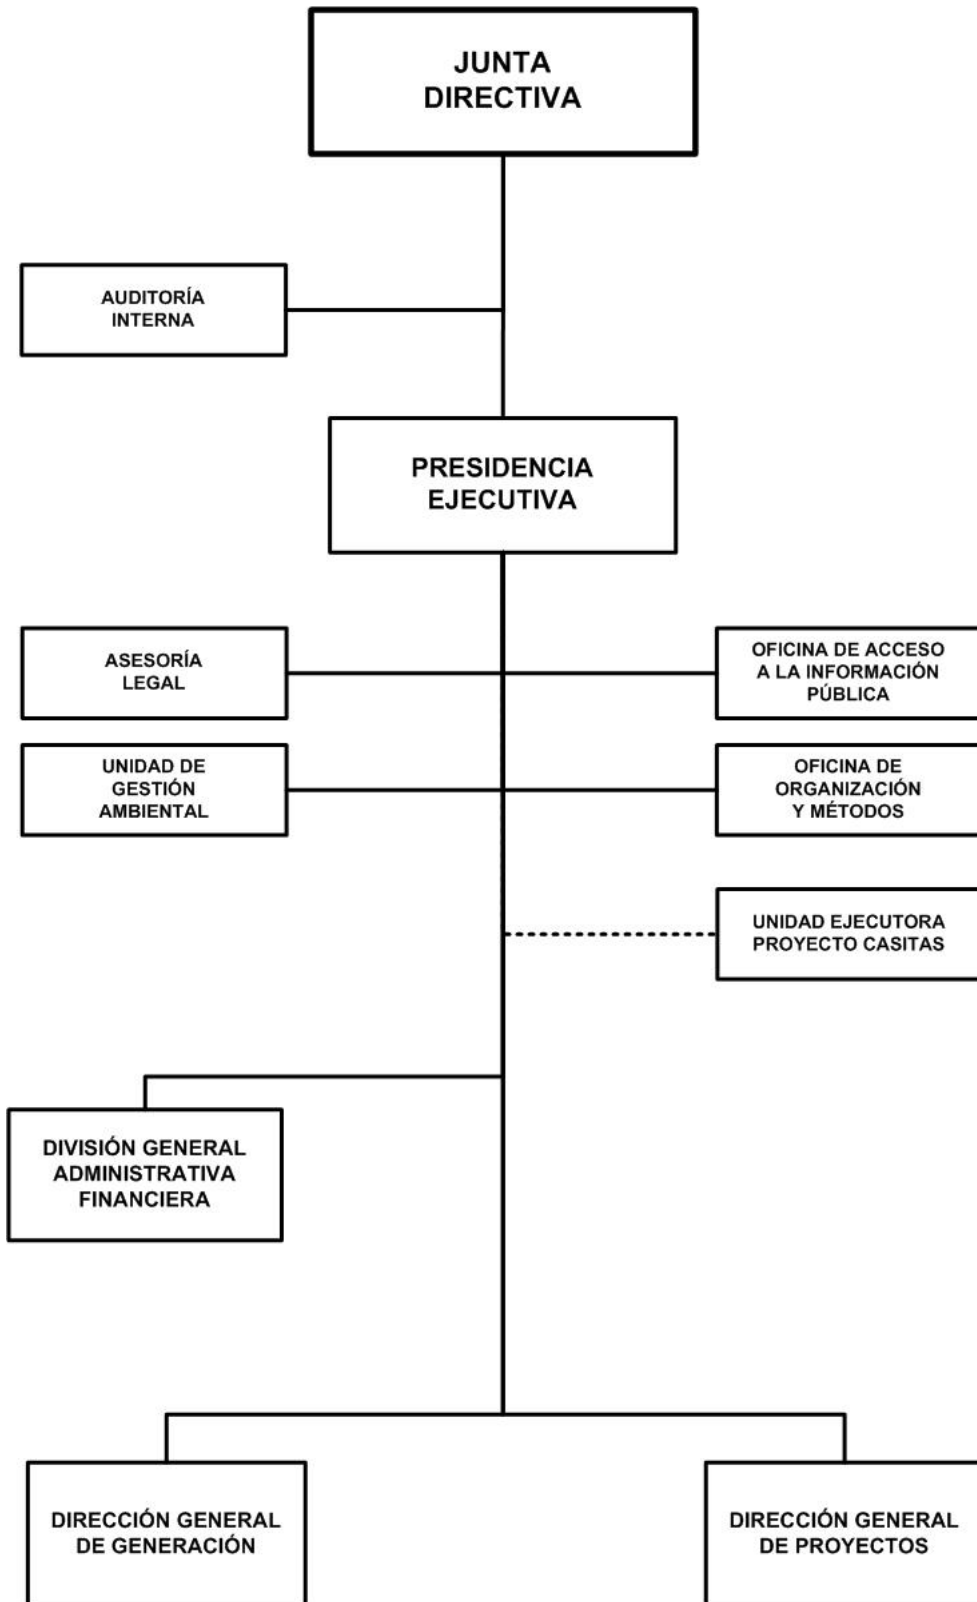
JUNTA DIRECTIVA

AUDITORÍA INTERNA

PRESIDENCIA EJECUTIVA

ASESORÍA LEGAL

OFICINA DE ACCESO A LA INFORMACIÓN PÚBLICA

UNIDAD DE GESTIÓN AMBIENTAL

OFICINA DE ORGANIZACIÓN Y MÉTODOS

UNIDAD EJECUTORA PROYECTO CASITAS

DIVISIÓN GENERAL ADMINISTRATIVA FINANCIERA

DIRECCIÓN GENERAL DE GENERACIÓN

DIRECCIÓN GENERAL DE PROYECTOS